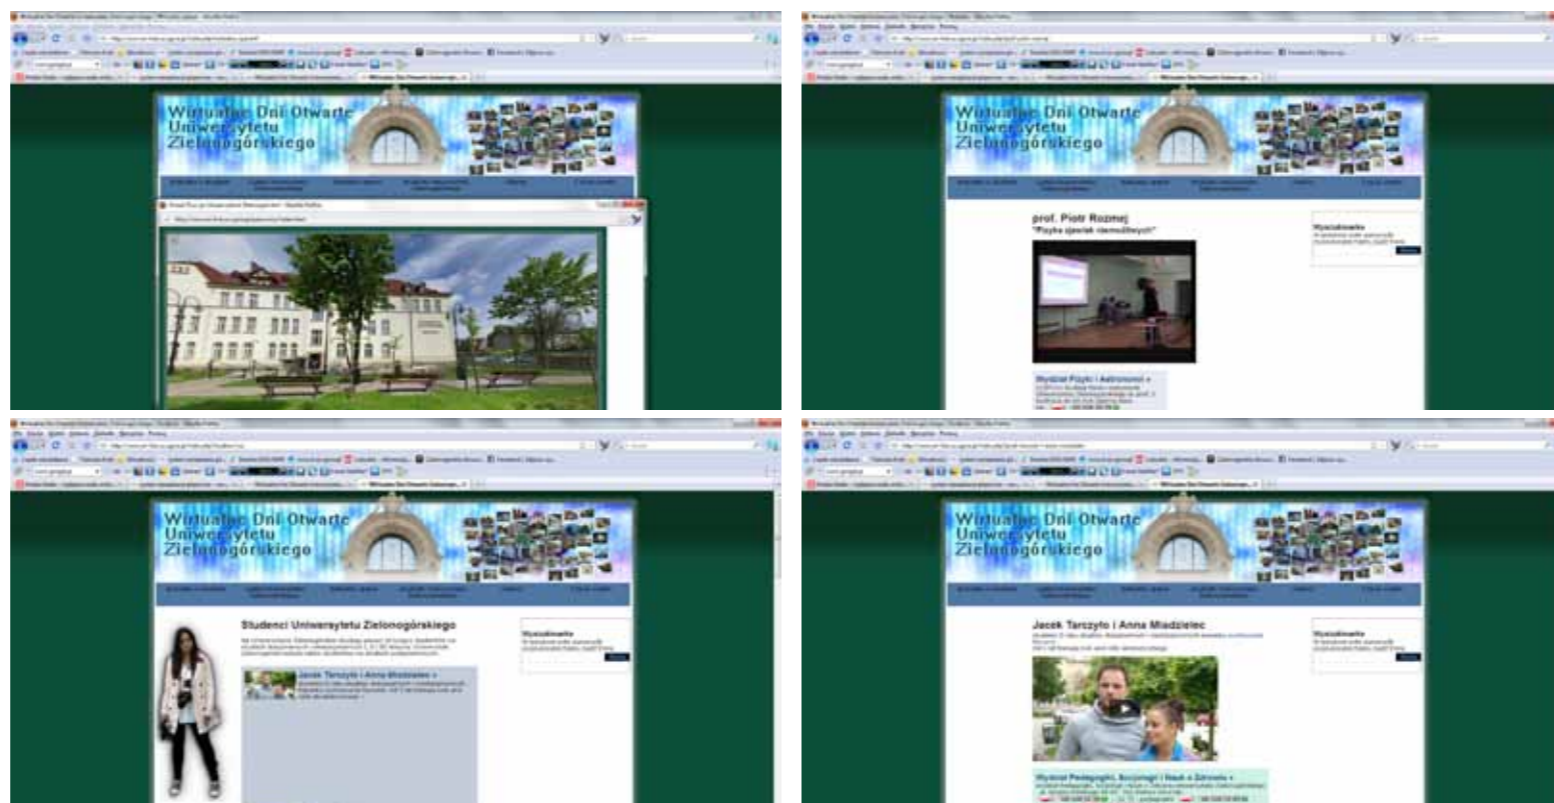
Wirtualne Dni Otwarte Uniwersytetu Zielonogórskiego

Wirtualne Dni Otwarte Uniwersytetu Zielonogórskiego

prof. Piotr Rozmej
"Fizyka zjawisk niemożliwych"

Wyszukiwarka

Wydział Fizyki i Astronomii »

Wirtualne Dni Otwarte Uniwersytetu Zielonogórskiego

Studenci Uniwersytetu Zielonogórskiego

Wyszukiwarka

Jacek Tarczyło i Anna Miadzielec »

Wirtualne Dni Otwarte Uniwersytetu Zielonogórskiego

Jacek Tarczyło i Anna Miadzielec

Wyszukiwarka

Wydział Pedagogiki, Socjologii i Nauk o Zdrowiu »